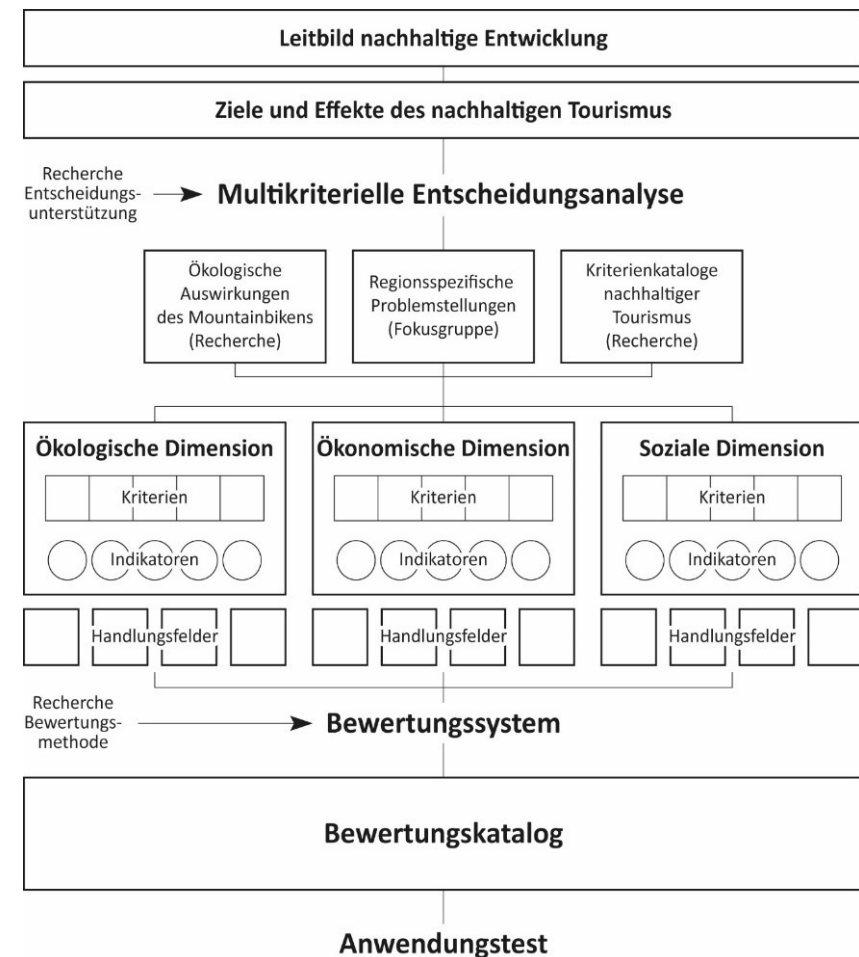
Leitbild nachhaltige Entwicklung

Ziele und Effekte des nachhaltigen Tourismus

Recherche Entscheidungsunterstützung

Multikriterielle Entscheidungsanalyse

Ökologische Auswirkungen des Mountainbikens (Recherche)

Regionsspezifische Problemstellungen (Fokusgruppe)

Kriterienkataloge nachhaltiger Tourismus (Recherche)

Ökologische Dimension

Kriterien

Indikatoren

Ökonomische Dimension

Kriterien

Indikatoren

Soziale Dimension

Kriterien

Indikatoren

Handlungsfelder

Handlungsfelder

Handlungsfelder

Recherche Bewertungsmethode

Bewertungssystem

Bewertungskatalog

Anwendungstest